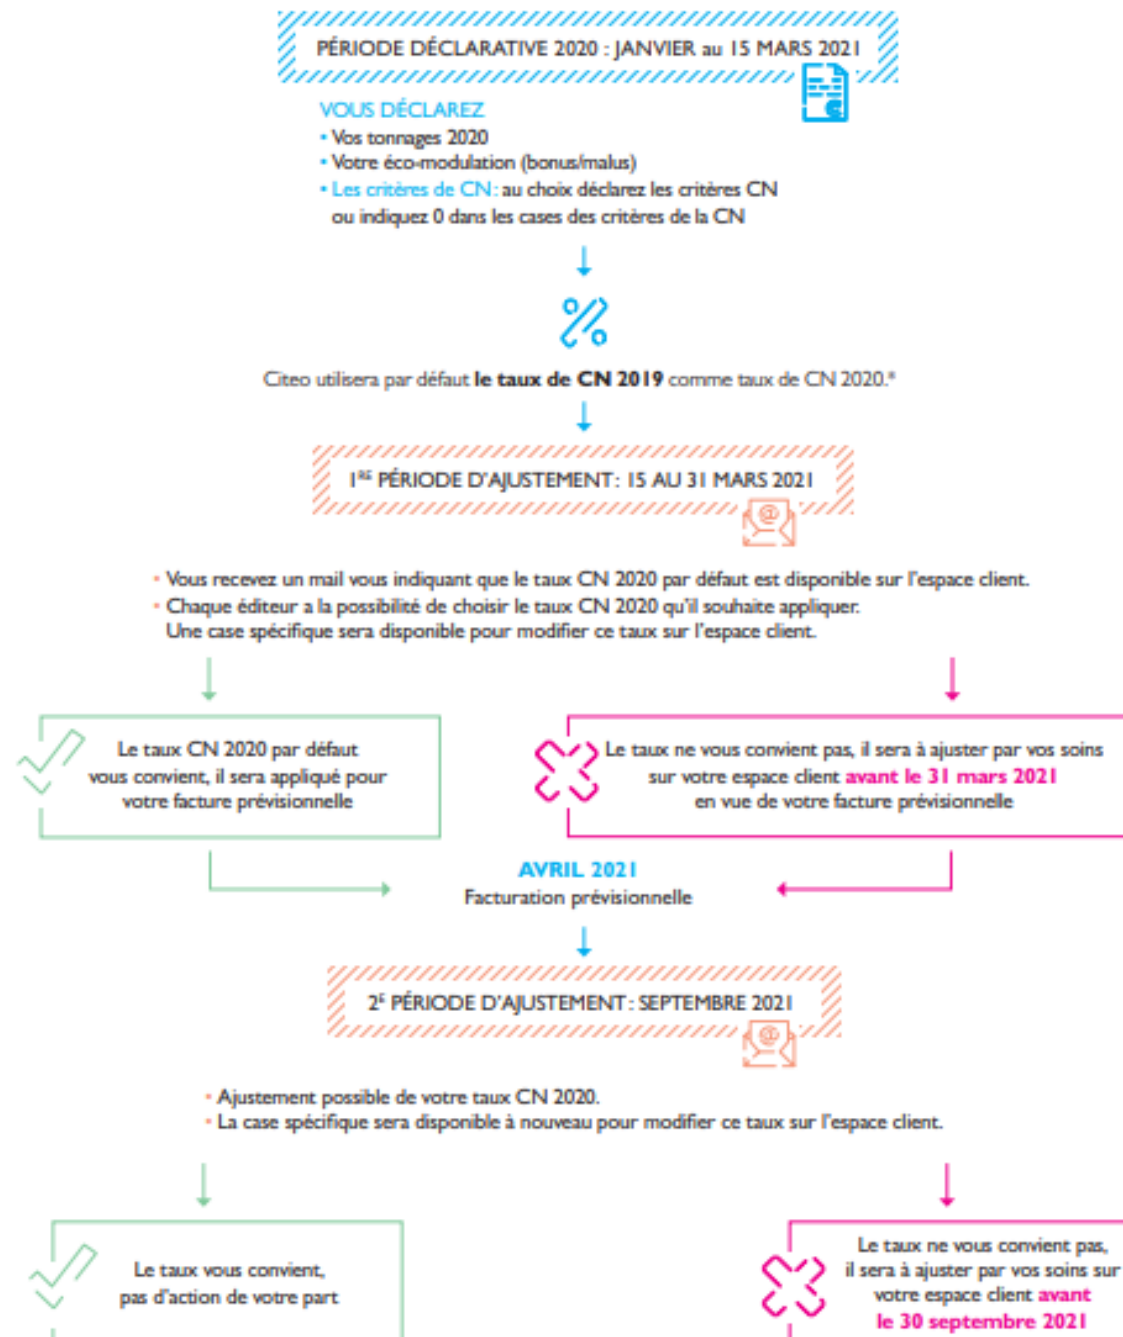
PÉRIODE DÉCLARATIVE 2020 : JANVIER au 15 MARS 2021

VOUS DÉCLAREZ
• Vos tonnages 2020
• Votre éco-modulation (bonus/malus)
• Les critères de CN : au choix déclarez les critères CN ou indiquez 0 dans les cases des critères de la CN

Citeo utilisera par défaut le taux de CN 2019 comme taux de CN 2020.*

1RE PÉRIODE D'AJUSTEMENT : 15 AU 31 MARS 2021

• Vous recevez un mail vous indiquant que le taux CN 2020 par défaut est disponible sur l'espace client.
• Chaque éditeur a la possibilité de choisir le taux CN 2020 qu'il souhaite appliquer. Une case spécifique sera disponible pour modifier ce taux sur l'espace client.

Le taux CN 2020 par défaut vous convient, il sera appliqué pour votre facture prévisionnelle

Le taux ne vous convient pas, il sera à ajuster par vos soins sur votre espace client avant le 31 mars 2021 en vue de votre facture prévisionnelle

AVRIL 2021
Facturation prévisionnelle

2E PÉRIODE D'AJUSTEMENT : SEPTEMBRE 2021

• Ajustement possible de votre taux CN 2020.
• La case spécifique sera disponible à nouveau pour modifier ce taux sur l'espace client.

Le taux vous convient, pas d'action de votre part

Le taux ne vous convient pas, il sera à ajuster par vos soins sur votre espace client avant le 30 septembre 2021